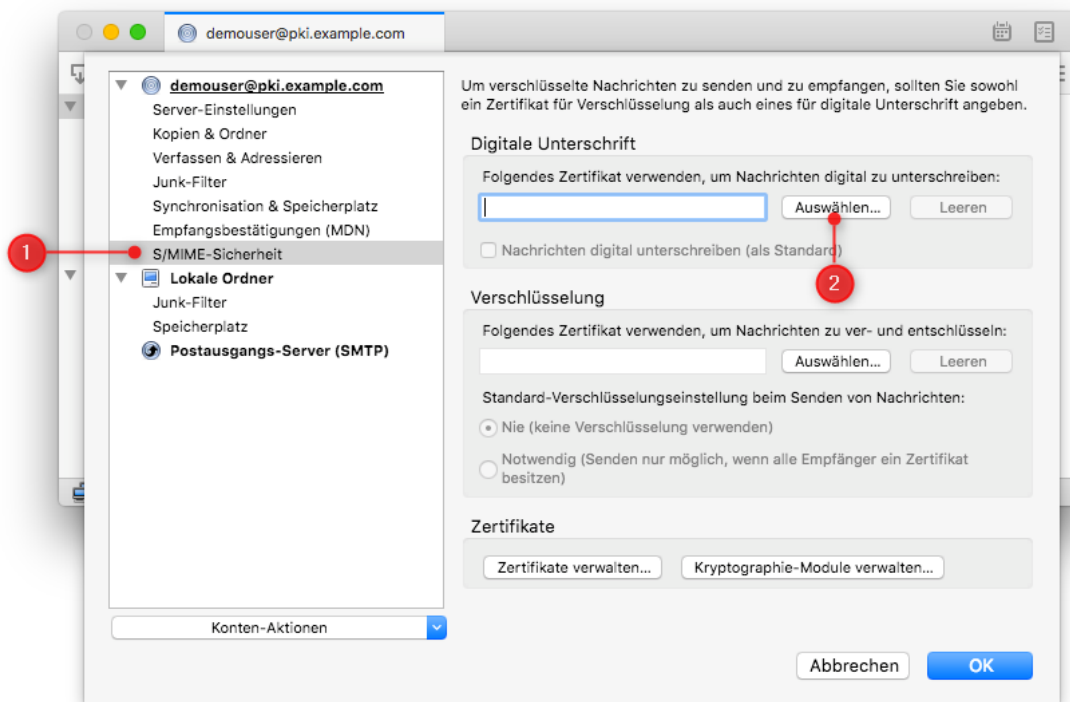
demouser@pki.example.com

demouser@pki.example.com
Server-Einstellungen
Kopien & Ordner
Verfassen & Adressieren
Junk-Filter
Synchronisation & Speicherplatz
Empfangsbestätigungen (MDN)
S/MIME-Sicherheit
Lokale Ordner
Junk-Filter
Speicherplatz
Postausgangs-Server (SMTP)

1

Konten-Aktionen

Um verschlüsselte Nachrichten zu senden und zu empfangen, sollten Sie sowohl ein Zertifikat für Verschlüsselung als auch eines für digitale Unterschrift angeben.

Digitale Unterschrift
Folgendes Zertifikat verwenden, um Nachrichten digital zu unterschreiben:
Auswählen...
Leeren
Nachrichten digital unterschreiben (als Standard)

2

Verschlüsselung
Folgendes Zertifikat verwenden, um Nachrichten zu ver- und entschlüsseln:
Auswählen...
Leeren
Standard-Verschlüsselungseinstellung beim Senden von Nachrichten:
Nie (keine Verschlüsselung verwenden)
Notwendig (Senden nur möglich, wenn alle Empfänger ein Zertifikat besitzen)

Zertifikate
Zertifikate verwalten...
Kryptographie-Module verwalten...

Abbrechen
OK